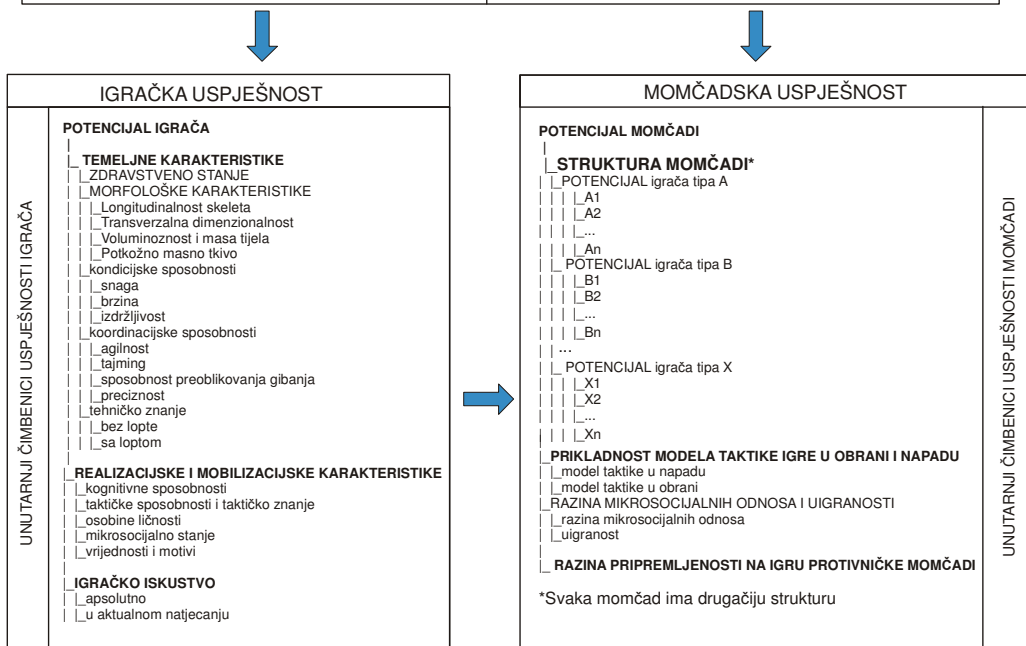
IGRAČKA USPJEŠNOST

UNUTARNJI ČIMBENICI USPJEŠNOSTI IGRAČA

POTENCIJAL IGRAČA
|
|_ TEMELJNE KARAKTERISTIKE
| |_ZDRAVSTVENO STANJE
| |_MORFOLOŠKE KARAKTERISTIKE
| | |_Longitudinalnost skeleta
| | |_Transverzalna dimenzionalnost
| | |_Voluminoznost i masa tijela
| | |_Potkožno masno tkivo
| |_kondicijske sposobnosti
| | |_snaga
| | |_brzina
| | |_izdržljivost
| |_koordinacijske sposobnosti
| | |_agilnost
| | |_tajming
| | |_sposobnost preoblikovanja gibanja
| | |_preciznost
| |_tehničko znanje
| | |_bez lopte
| | |_sa loptom
|
|_REALIZACIJSKE I MOBILIZACIJSKE KARAKTERISTIKE
| |_kognitivne sposobnosti
| |_taktičke sposobnosti i taktičko znanje
| |_osobine ličnosti
| |_mikrosocijalno stanje
| |_vrijednosti i motivi
|
|_IGRAČKO ISKUSTVO
| |_apsolutno
| |_u aktualnom natjecanju

MOMČADSKA USPJEŠNOST

POTENCIJAL MOMČADI
|
|_STRUKTURA MOMČADI*
| |_POTENCIJAL igrača tipa A
| | | |_A1
| | | |_A2
| | | |_...
| | | |_An
| |_ POTENCIJAL igrača tipa B
| | | |_B1
| | | |_B2
| | | |_...
| | | |_Bn
| |...
| |_ POTENCIJAL igrača tipa X
| | | |_X1
| | | |_X2
| | | |_...
| | | |_Xn
|_PRIKLADNOST MODELA TAKTIKE IGRE U OBRANI I NAPADU
| |_model taktike u napadu
| |_model taktike u obrani
|_RAZINA MIKROSOCIJALNIH ODNOSA I UIGRANOSTI
| |_razina mikrosocijalnih odnosa
| |_uigranost
|
|_ RAZINA PRIPREMLJENOSTI NA IGRU PROTIVNIČKE MOMČADI

*Svaka momčad ima drugačiju strukturu

UNUTARNJI ČIMBENICI USPJEŠNOSTI MOMČADI